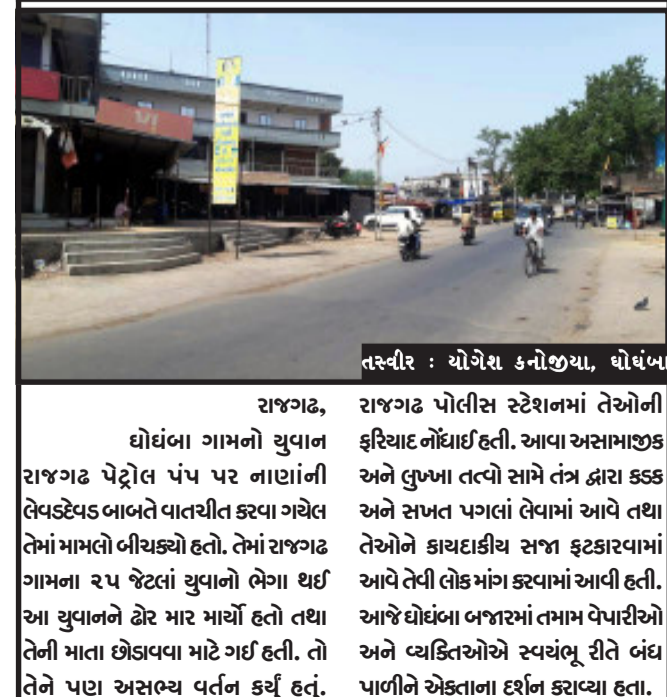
તસ્વીર : યોગેશ કનોજીયા, ઘોઘંબા

રાજગઢ,
ઘોઘંબા ગામનો યુવાન રાજગઢ પેટ્રોલ પંપ પર નાણાંની લેવડદેવડ બાબતે વાતચીત કરવા ગયેલ તેમાં મામલો બીચક્યો હતો. તેમાં રાજગઢ ગામના ૨૫ જેટલાં યુવાનો ભેગા થઈ આ યુવાનને ઢોર માર માર્યો હતો તથા તેની માતા છોડાવવા માટે ગઈ હતી. તો તેને પણ અસભ્ય વર્તન કર્યું હતું. રાજગઢ પોલીસ સ્ટેશનમાં તેઓની ફરિયાદ નોંધાઈ હતી. આવા અસામાજીક અને લુખ્ખા તત્વો સામે તંત્ર દ્વારા કડક અને સખત પગલાં લેવામાં આવે તથા તેઓને કાયદાકીય સજા ફટકારવામાં આવે તેવી લોક માંગ કરવામાં આવી હતી. આજે ઘોઘંબા બજારમાં તમામ વેપારીઓ અને વ્યક્તિઓએ સ્વયંભૂ રીતે બંધ પાળીને એકતાના દર્શન કરાવ્યા હતા.